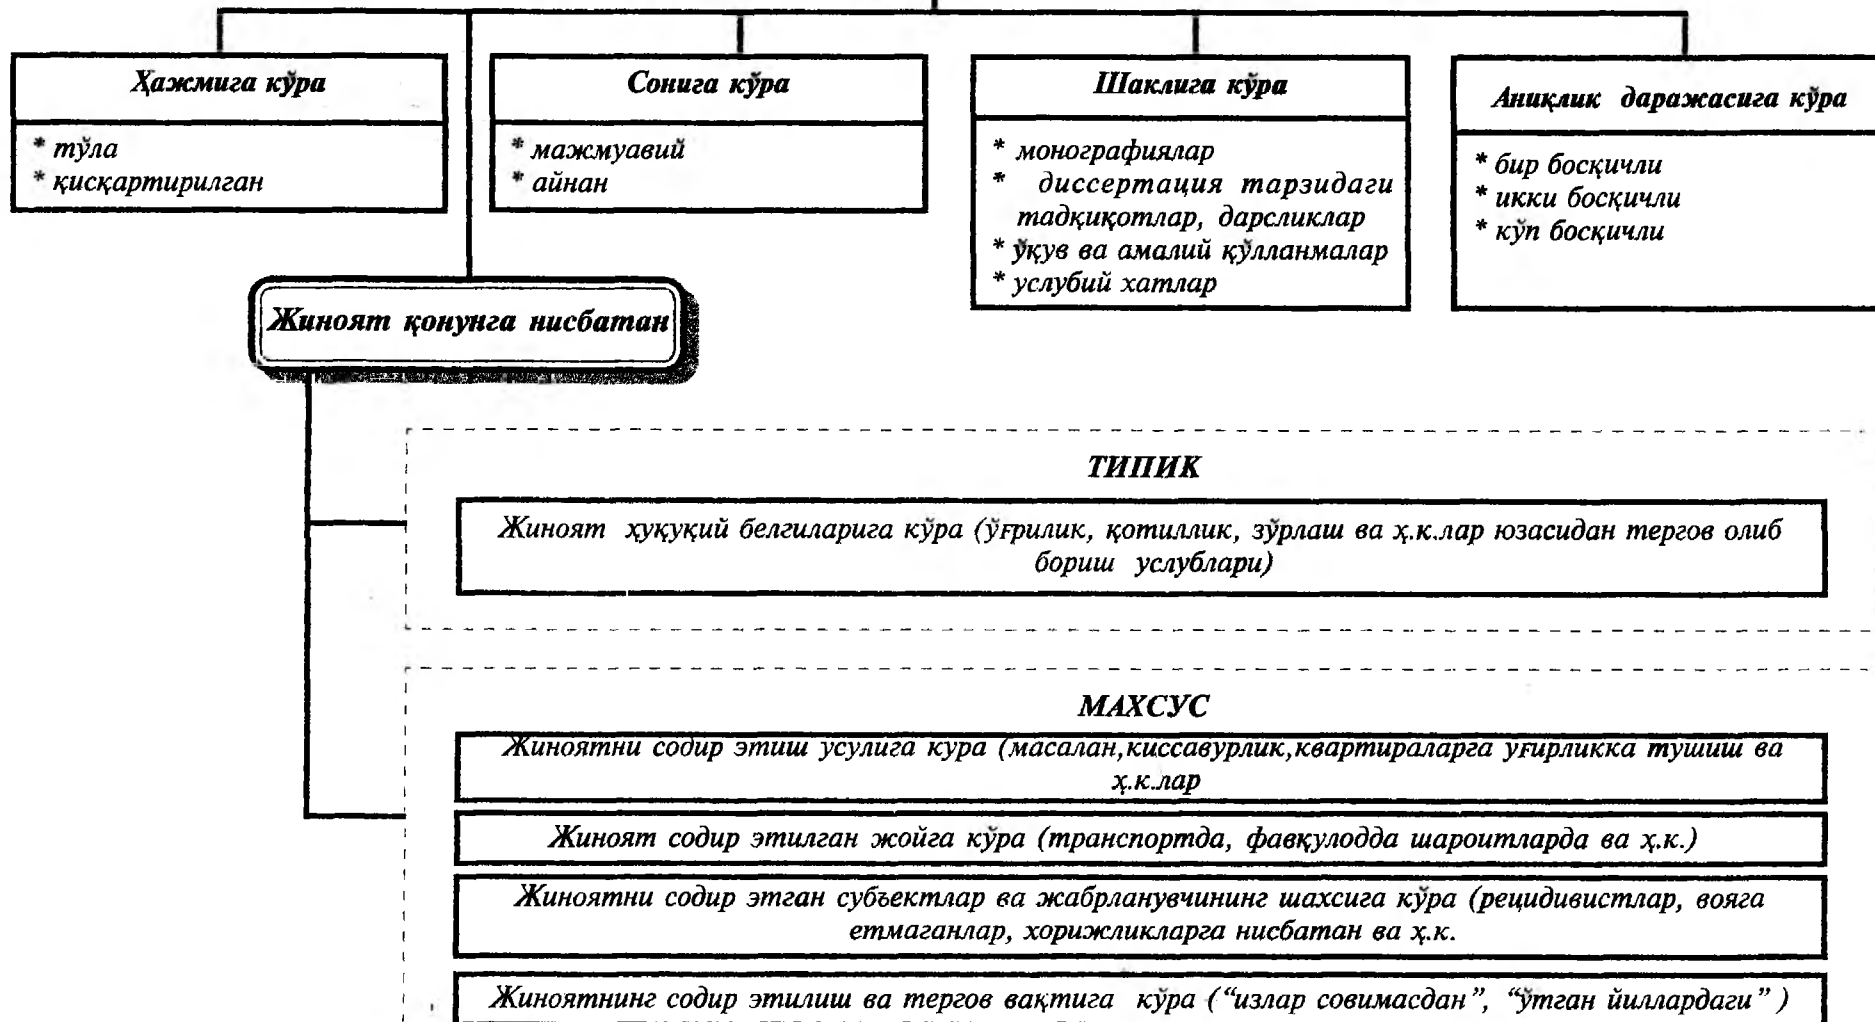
Ҳажмига кўра

* тўла
* қисқартирилган

Сонига кўра

* мажмуавий
* айнан

Шаклига кўра

* монографиялар
* диссертация тарзидаги тадқиқотлар, дарсликлар
* ўқув ва амалий қўлланмалар
* услубий хатлар

Аниқлик даражасига кўра

* бир босқичли
* икки босқичли
* кўп босқичли

Жиноят қонунга нисбатан

ТИПИК

Жиноят хуқуқий белгиларига кўра (ўғрилик, қотиллик, зўрлаш ва ҳ.к.лар юзасидан тергов олиб бориш услублари)

МАХСУС

Жиноятни содир этиш усулига кура (масалан,киссавурлик,квартираларга уғирликка тушиш ва ҳ.к.лар

Жиноят содир этилган жойга кўра (транспортда, фавқулодда шароитларда ва ҳ.к.)

Жиноятни содир этган субъектлар ва жабрланувчининг шахсига кўра (рецидивистлар, вояга етмаганлар, хорижликларга нисбатан ва ҳ.к.

Жиноятнинг содир этилиш ва тергов вақтига кўра (“излар совимасдан”, “ўтган йиллардаги” )